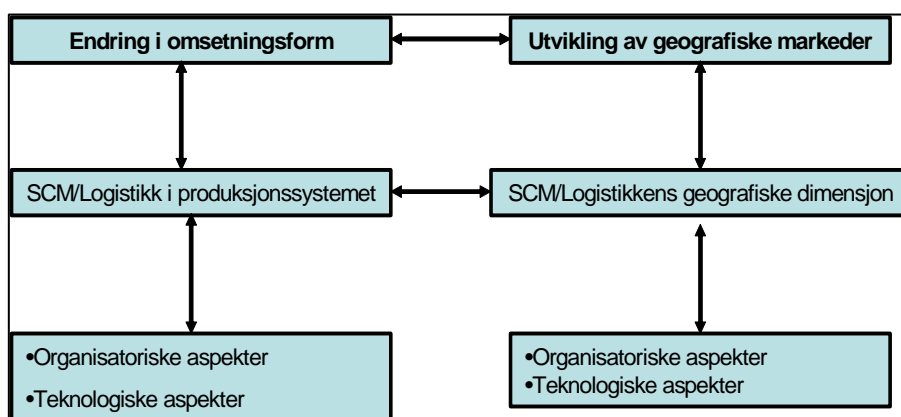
Endring i omsetningsform

Utvikling av geografiske markeder

SCM/Logistikk i produksjonssystemet

SCM/Logistikkens geografiske dimensjon

•Organisatoriske aspekter
•Teknologiske aspekter

•Organisatoriske aspekter
•Teknologiske aspekter